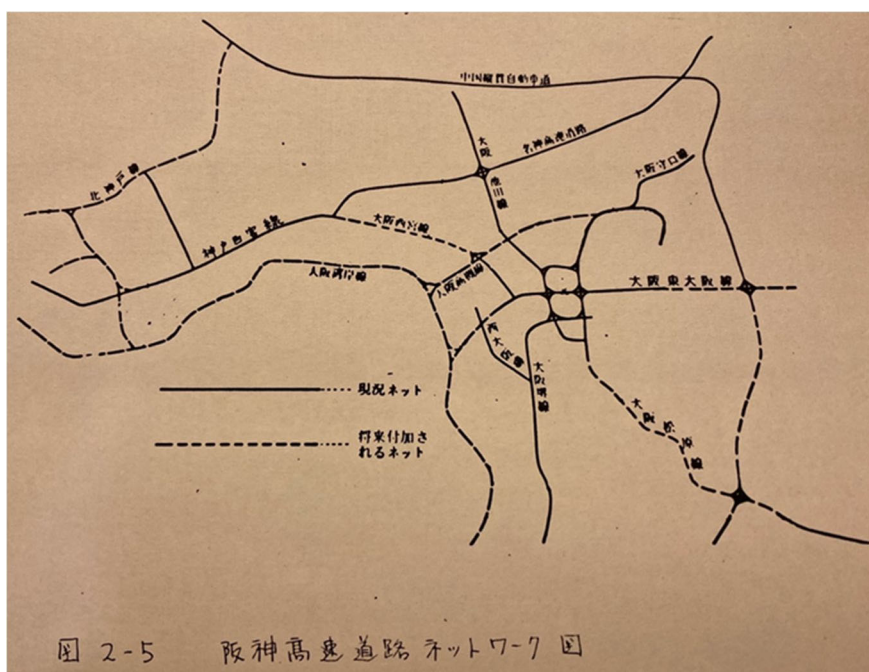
中国縦貫自動車道

大阪池田線

名神高速道路

大阪守口線

北神戸線

神戸西宮線

大阪西宮線

大阪湾岸線

大阪西宮線

大阪東大阪線

西大阪線

大阪堺線

大阪松原線

現況ネット

将来付加されるネット

図 2-5 阪神高速道路ネットワーク図